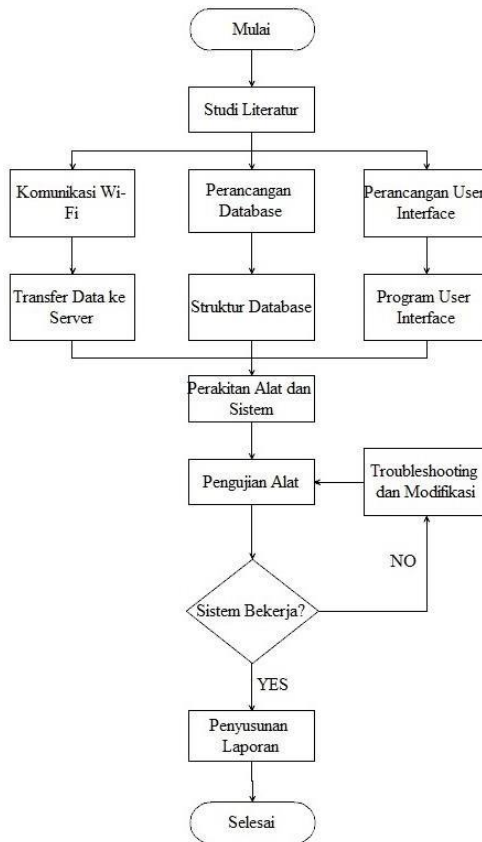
Mulai

Studi Literatur

Komunikasi Wi-Fi

Perancangan Database

Perancangan User Interface

Transfer Data ke Server

Struktur Database

Program User Interface

Perakitan Alat dan Sistem

Pengujian Alat

Troubleshooting dan Modifikasi

NO

Sistem Bekerja?

YES

Penyusunan Laporan

Selesai